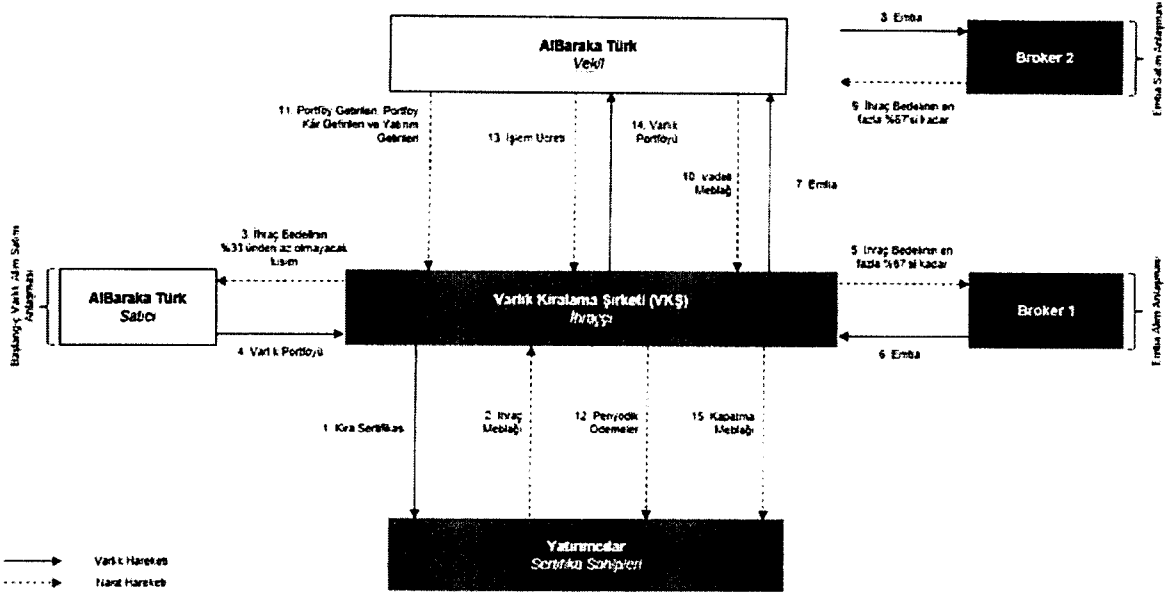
AlBaraka Türk
Vekil

3. Emtia

Broker 2

Emtia Satım Anlaşması

9. İhraç Bedelinin en fazla %67'si kadar

11. Portföy Getirileri, Portföy Kâr Getirileri ve Yatırım Getirileri

13. İşlem Ücreti

14. Varlık Portföyü

10. Vadeli Meblağ

7. Emtia

Başlangıç Varlık Alım Satım Anlaşması

3. İhraç Bedelinin %33'ünden az olmayacak kısım

5. İhraç Bedelinin en fazla %67'si kadar

Emtia Alım Anlaşması

AlBaraka Türk
Satıcı

Varlık Kiralama Şirketi (VKŞ)
İhraççı

Broker 1

4. Varlık Portföyü

6. Emtia

1. Kira Sertifikası

2. İhraç Meblağı

12. Periyodik Ödemeler

15. Kapatma Meblağı

Yatırımcılar
Sertifika Sahipleri

Varlık Hareketi
Nakit Hareketi